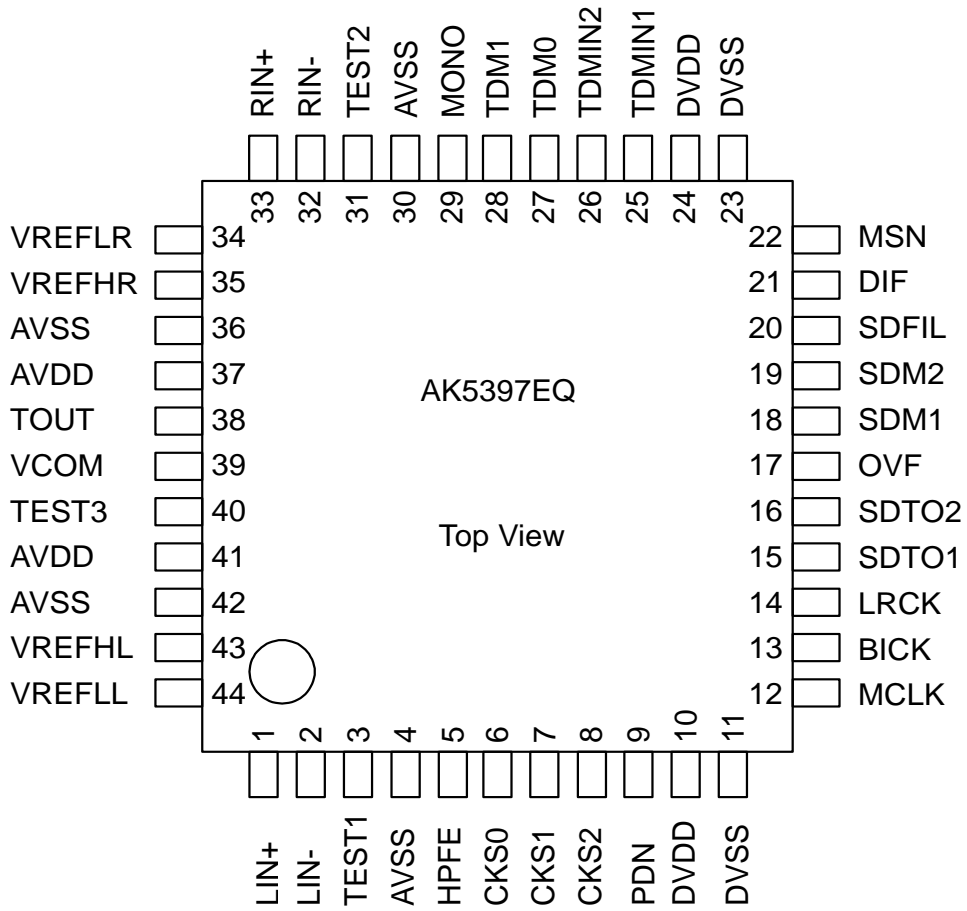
RIN+ RIN- TEST2 AVSS MONO TDM1 TDM0 TDMIN2 TDMIN1 DVDD DVSS

33 32 31 30 29 28 27 26 25 24 23

VREFLR 34
VREFHR 35
AVSS 36
AVDD 37
TOUT 38
VCOM 39
TEST3 40
AVDD 41
AVSS 42
VREFHL 43
VREFLL 44

22 MSN
21 DIF
20 SDFIL
19 SDM2
18 SDM1
17 OVF
16 SDTO2
15 SDTO1
14 LRCK
13 BICK
12 MCLK

AK5397EQ

Top View

1 2 3 4 5 6 7 8 9 10 11

LIN+ LIN- TEST1 AVSS HPFE CKS0 CKS1 CKS2 PDN DVDD DVSS